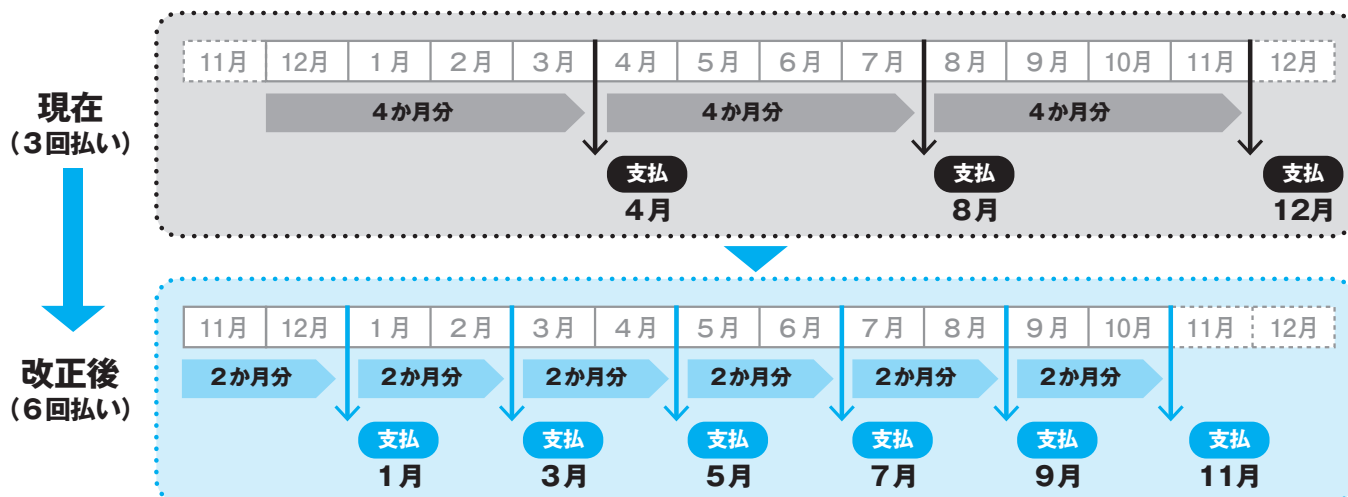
現在
（3回払い）

| 11月 | 12月 | 1月 | 2月 | 3月 | 4月 | 5月 | 6月 | 7月 | 8月 | 9月 | 10月 | 11月 | 12月 |
|---|---|---|---|---|---|---|---|---|---|---|---|---|---|

4か月分　4か月分　4か月分

支払 4月　支払 8月　支払 12月

改正後
（6回払い）

| 11月 | 12月 | 1月 | 2月 | 3月 | 4月 | 5月 | 6月 | 7月 | 8月 | 9月 | 10月 | 11月 | 12月 |
|---|---|---|---|---|---|---|---|---|---|---|---|---|---|

2か月分　2か月分　2か月分　2か月分　2か月分　2か月分

支払 1月　支払 3月　支払 5月　支払 7月　支払 9月　支払 11月